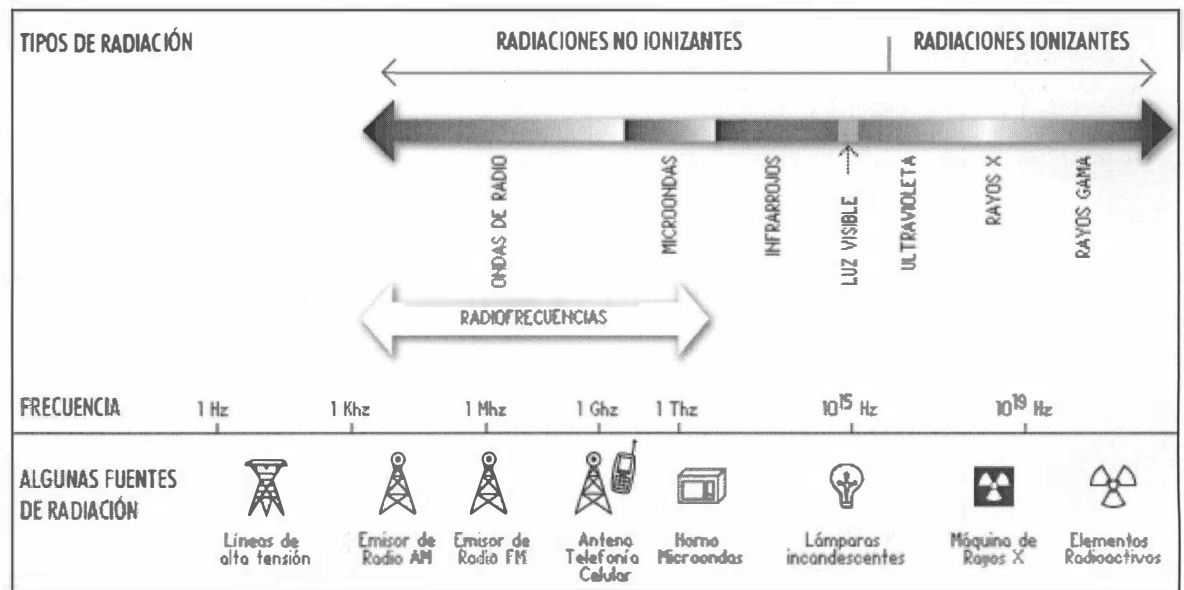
TIPOS DE RADIACIÓN

RADIACIONES NO IONIZANTES

RADIACIONES IONIZANTES

ONDAS DE RADIO

MICROONDAS

INFRARROJOS

LUZ VISIBLE

ULTRAVIOLETA

RAYOS X

RAYOS GAMA

RADIOFRECUENCIAS

FRECUENCIA

1 Hz

1 Khz

1 Mhz

1 Ghz

1 Thz

$10^{15}$ Hz

$10^{19}$ Hz

ALGUNAS FUENTES DE RADIACIÓN

Líneas de alta tensión

Emisor de Radio AM

Emisor de Radio FM

Antena Telefonía Celular

Horno Microondas

Lámparas incandescentes

Máquina de Rayos X

Elementos Radioactivos